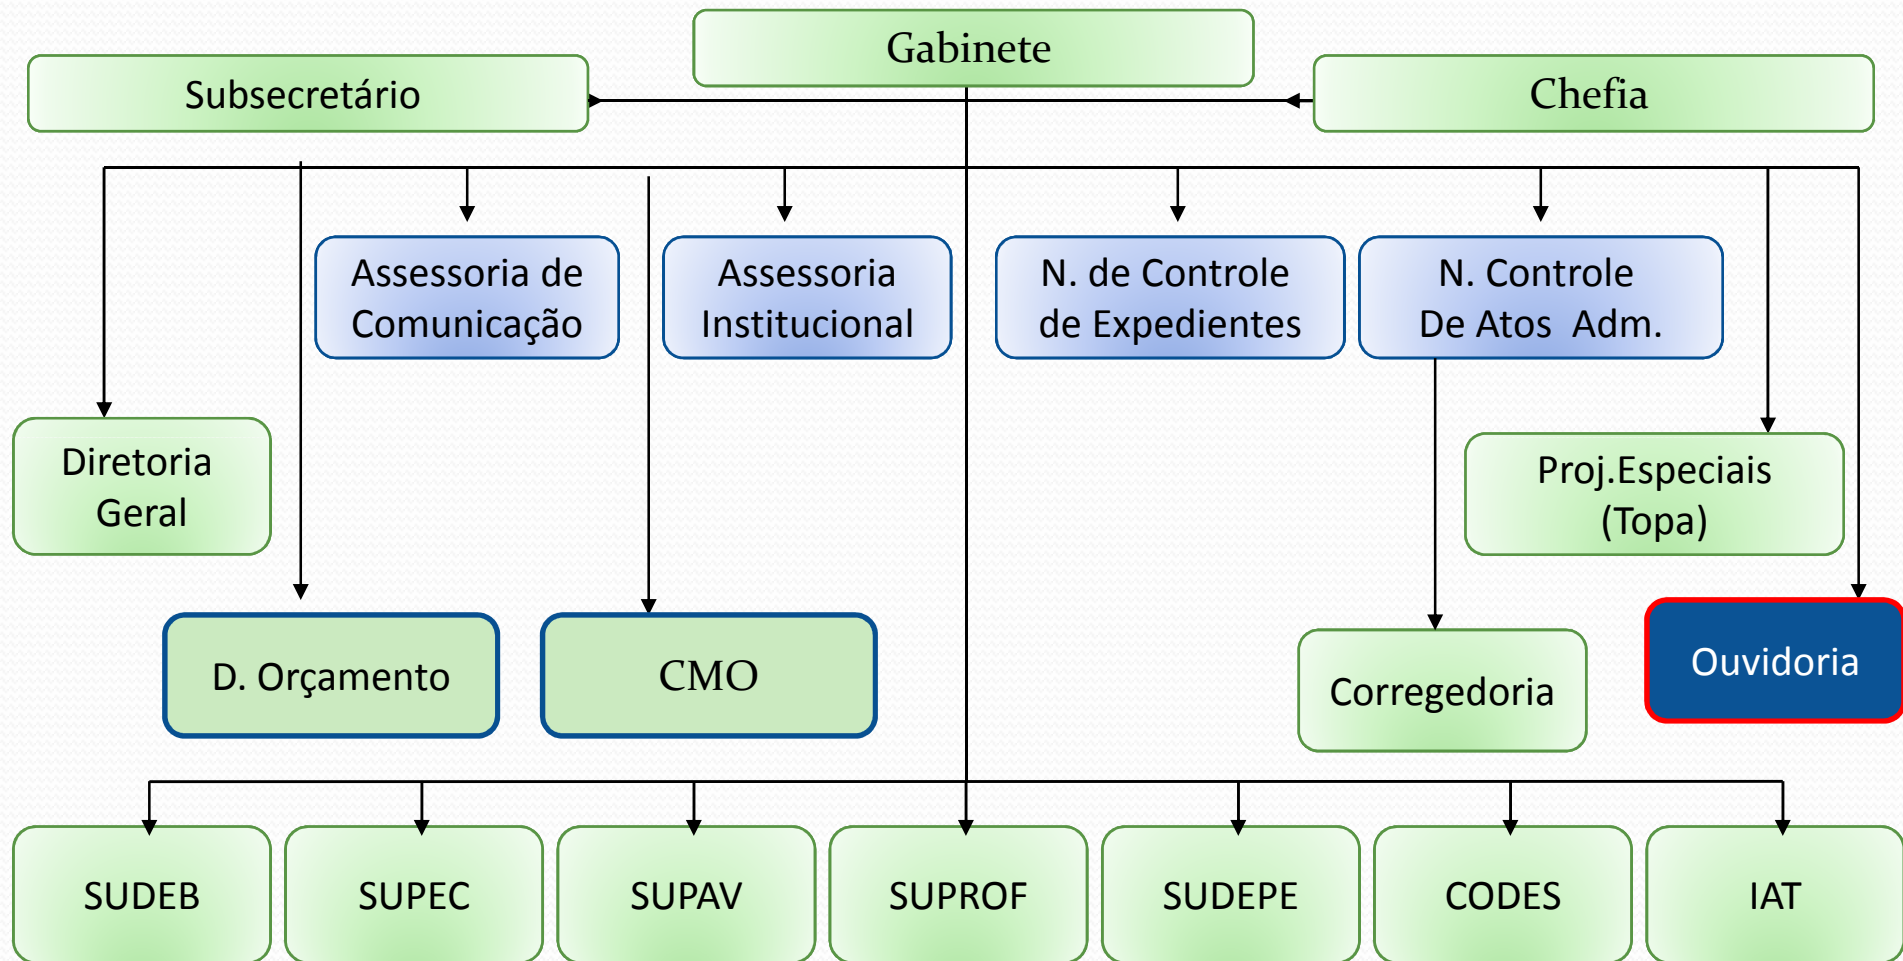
Gabinete

Subsecretário

Chefia

Assessoria de Comunicação

Assessoria Institucional

N. de Controle de Expedientes

N. Controle De Atos Adm.

Diretoria Geral

Proj.Especiais (Topa)

D. Orçamento

CMO

Corregedoria

Ouvidoria

SUDEB

SUPEC

SUPAV

SUPROF

SUDEPE

CODES

IAT